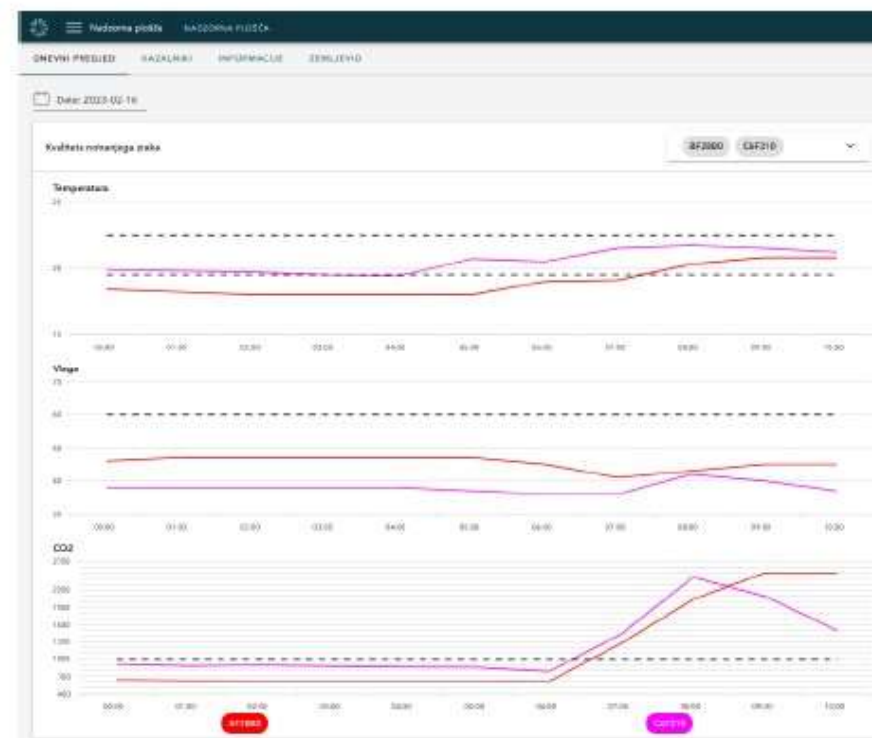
Nadzorna plošča NADZORNA PLOŠČA

DNEVNI PREGLED KAZALNIKI INFORMACIJE ZEMLJEVID

Date: 2023-02-16

Kvaliteta notranjega zraka

BF2000 C6F310

Temperatura

25

20

15

00:00 01:00 02:00 03:00 04:00 05:00 06:00 07:00 08:00 09:00 10:00

Vlaga

75

60

50

40

30

00:00 01:00 02:00 03:00 04:00 05:00 06:00 07:00 08:00 09:00 10:00

CO2

2400

2000

1800

1400

1200

1000

800

400

00:00 01:00 02:00 03:00 04:00 05:00 06:00 07:00 08:00 09:00 10:00

BF2000

C6F310